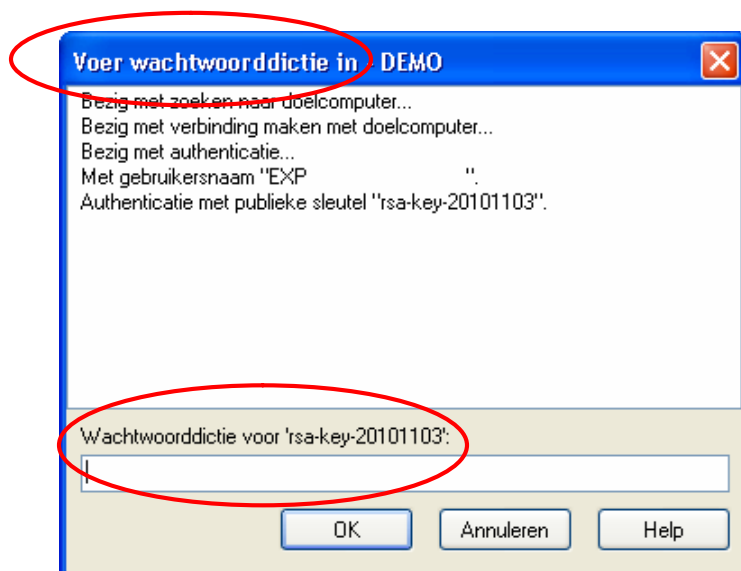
Voer wachtwoorddictie in - DEMO

Bezig met zoeken naar doelcomputer...
Bezig met verbinding maken met doelcomputer...
Bezig met authenticatie...
Met gebruikersnaam "EXP ".
Authenticatie met publieke sleutel "rsa-key-20101103".

Wachtwoorddictie voor 'rsa-key-20101103':

OK Annuleren Help